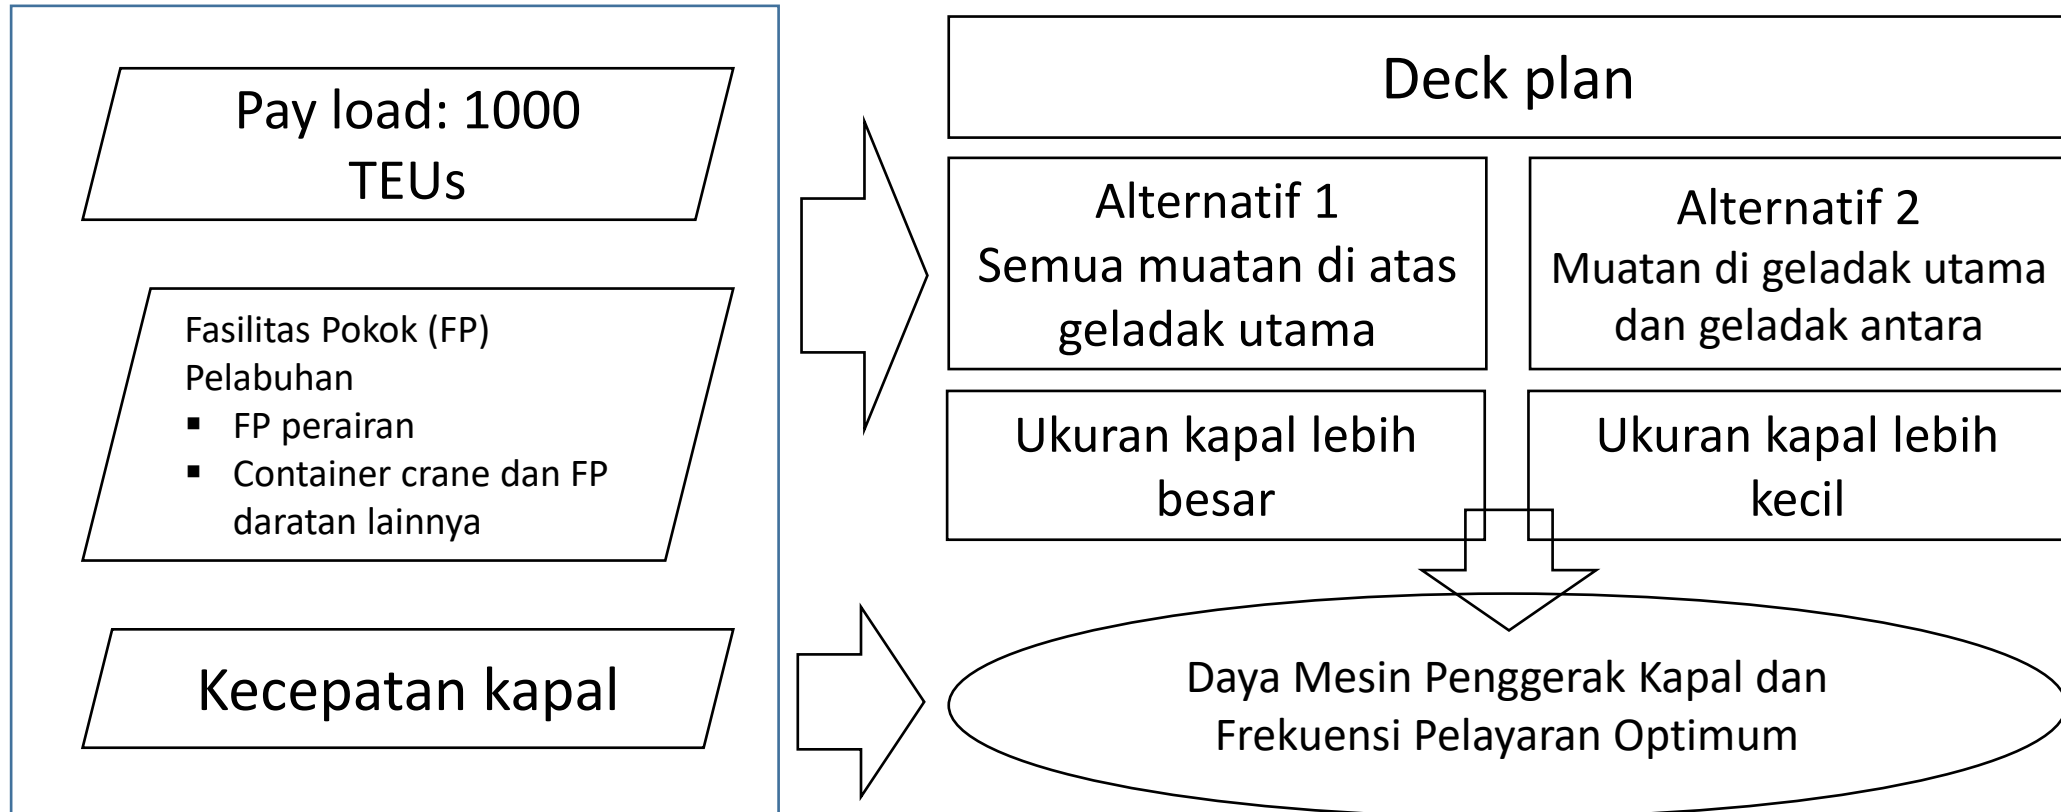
Pay load: 1000 TEUs

Fasilitas Pokok (FP) Pelabuhan
▪ FP perairan
▪ Container crane dan FP daratan lainnya

Kecepatan kapal

Deck plan

Alternatif 1
Semua muatan di atas geladak utama

Alternatif 2
Muatan di geladak utama dan geladak antara

Ukuran kapal lebih besar

Ukuran kapal lebih kecil

Daya Mesin Penggerak Kapal dan Frekuensi Pelayaran Optimum